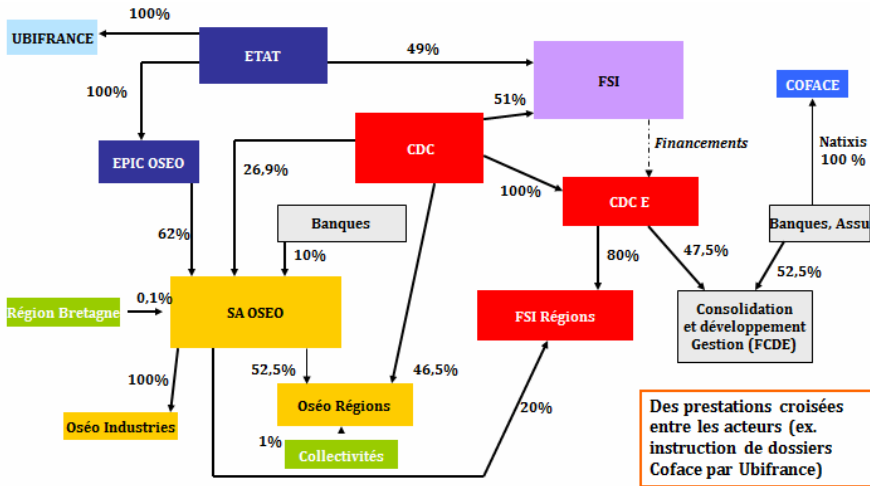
100%
UBIFRANCE
ETAT
49%
FSI
COFACE
100%
51%
Financements
Natixis
100 %
EPIC OSEO
CDC
26,9%
100%
CDC E
62%
Banques
Banques, Assu
10%
80%
47,5%
52,5%
0,1%
Région Bretagne
SA OSEO
FSI Régions
Consolidation et développement Gestion (FCDE)
100%
52,5%
46,5%
Oséo Régions
20%
Des prestations croisées entre les acteurs (ex. instruction de dossiers Coface par Ubifrance)
Oséo Industries
1%
Collectivités